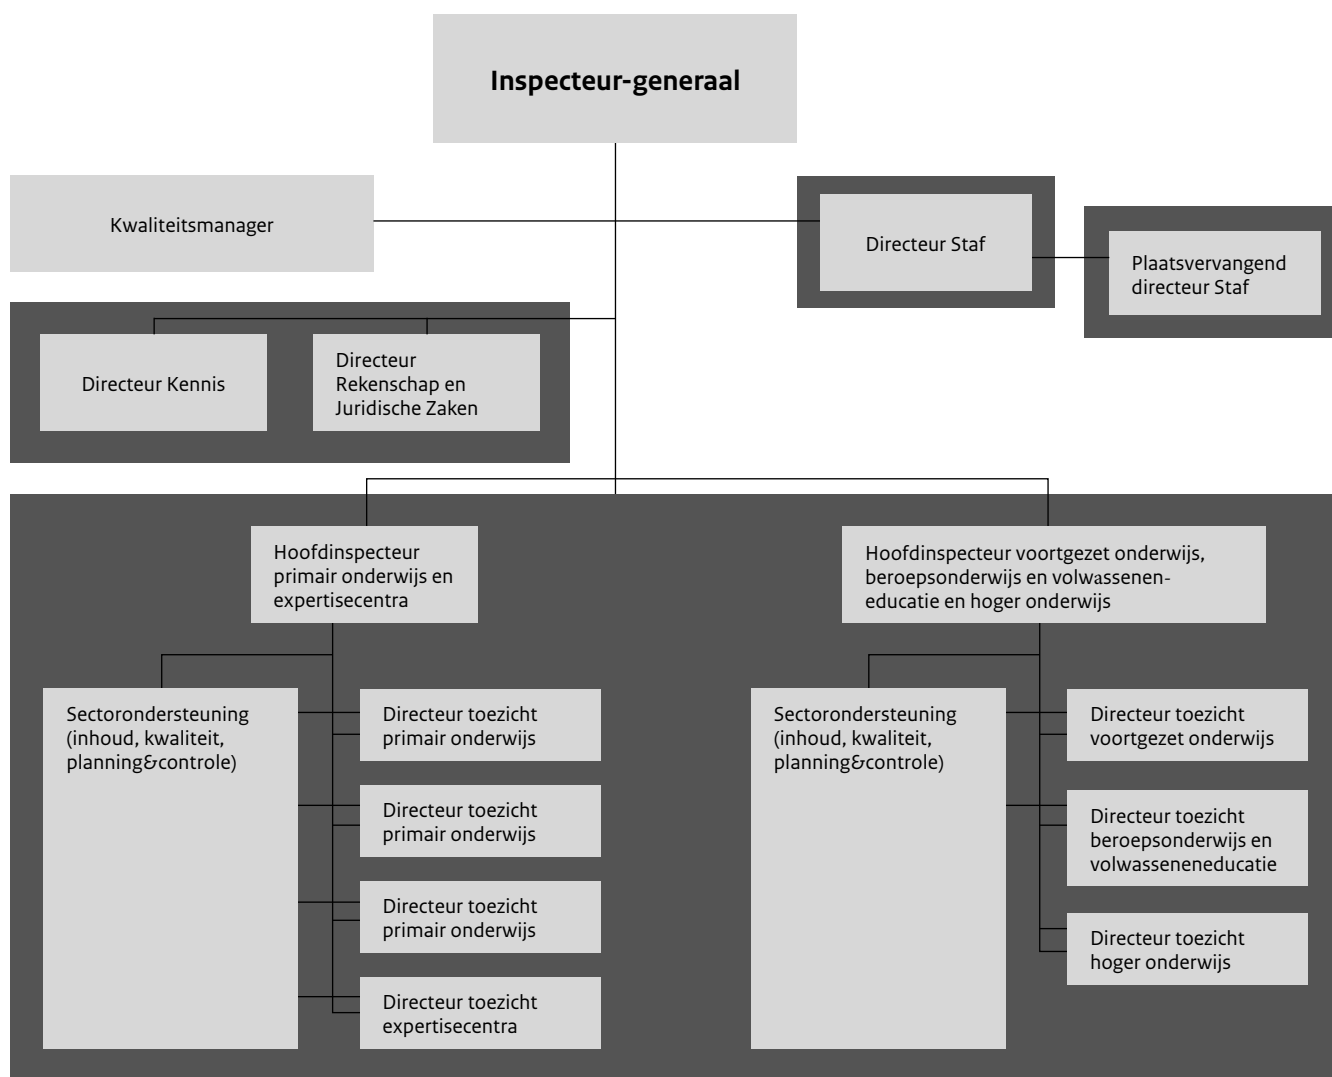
Inspecteur-generaal

Kwaliteitsmanager

Directeur Staf

Plaatsvervangend directeur Staf

Directeur Kennis

Directeur Rekenschap en Juridische Zaken

Hoofdinspecteur primair onderwijs en expertisecentra

Hoofdinspecteur voortgezet onderwijs, beroepsonderwijs en volwasseneneducatie en hoger onderwijs

Sectorondersteuning (inhoud, kwaliteit, planning&controle)

Directeur toezicht primair onderwijs

Directeur toezicht primair onderwijs

Directeur toezicht primair onderwijs

Directeur toezicht expertisecentra

Sectorondersteuning (inhoud, kwaliteit, planning&controle)

Directeur toezicht voortgezet onderwijs

Directeur toezicht beroepsonderwijs en volwasseneneducatie

Directeur toezicht hoger onderwijs